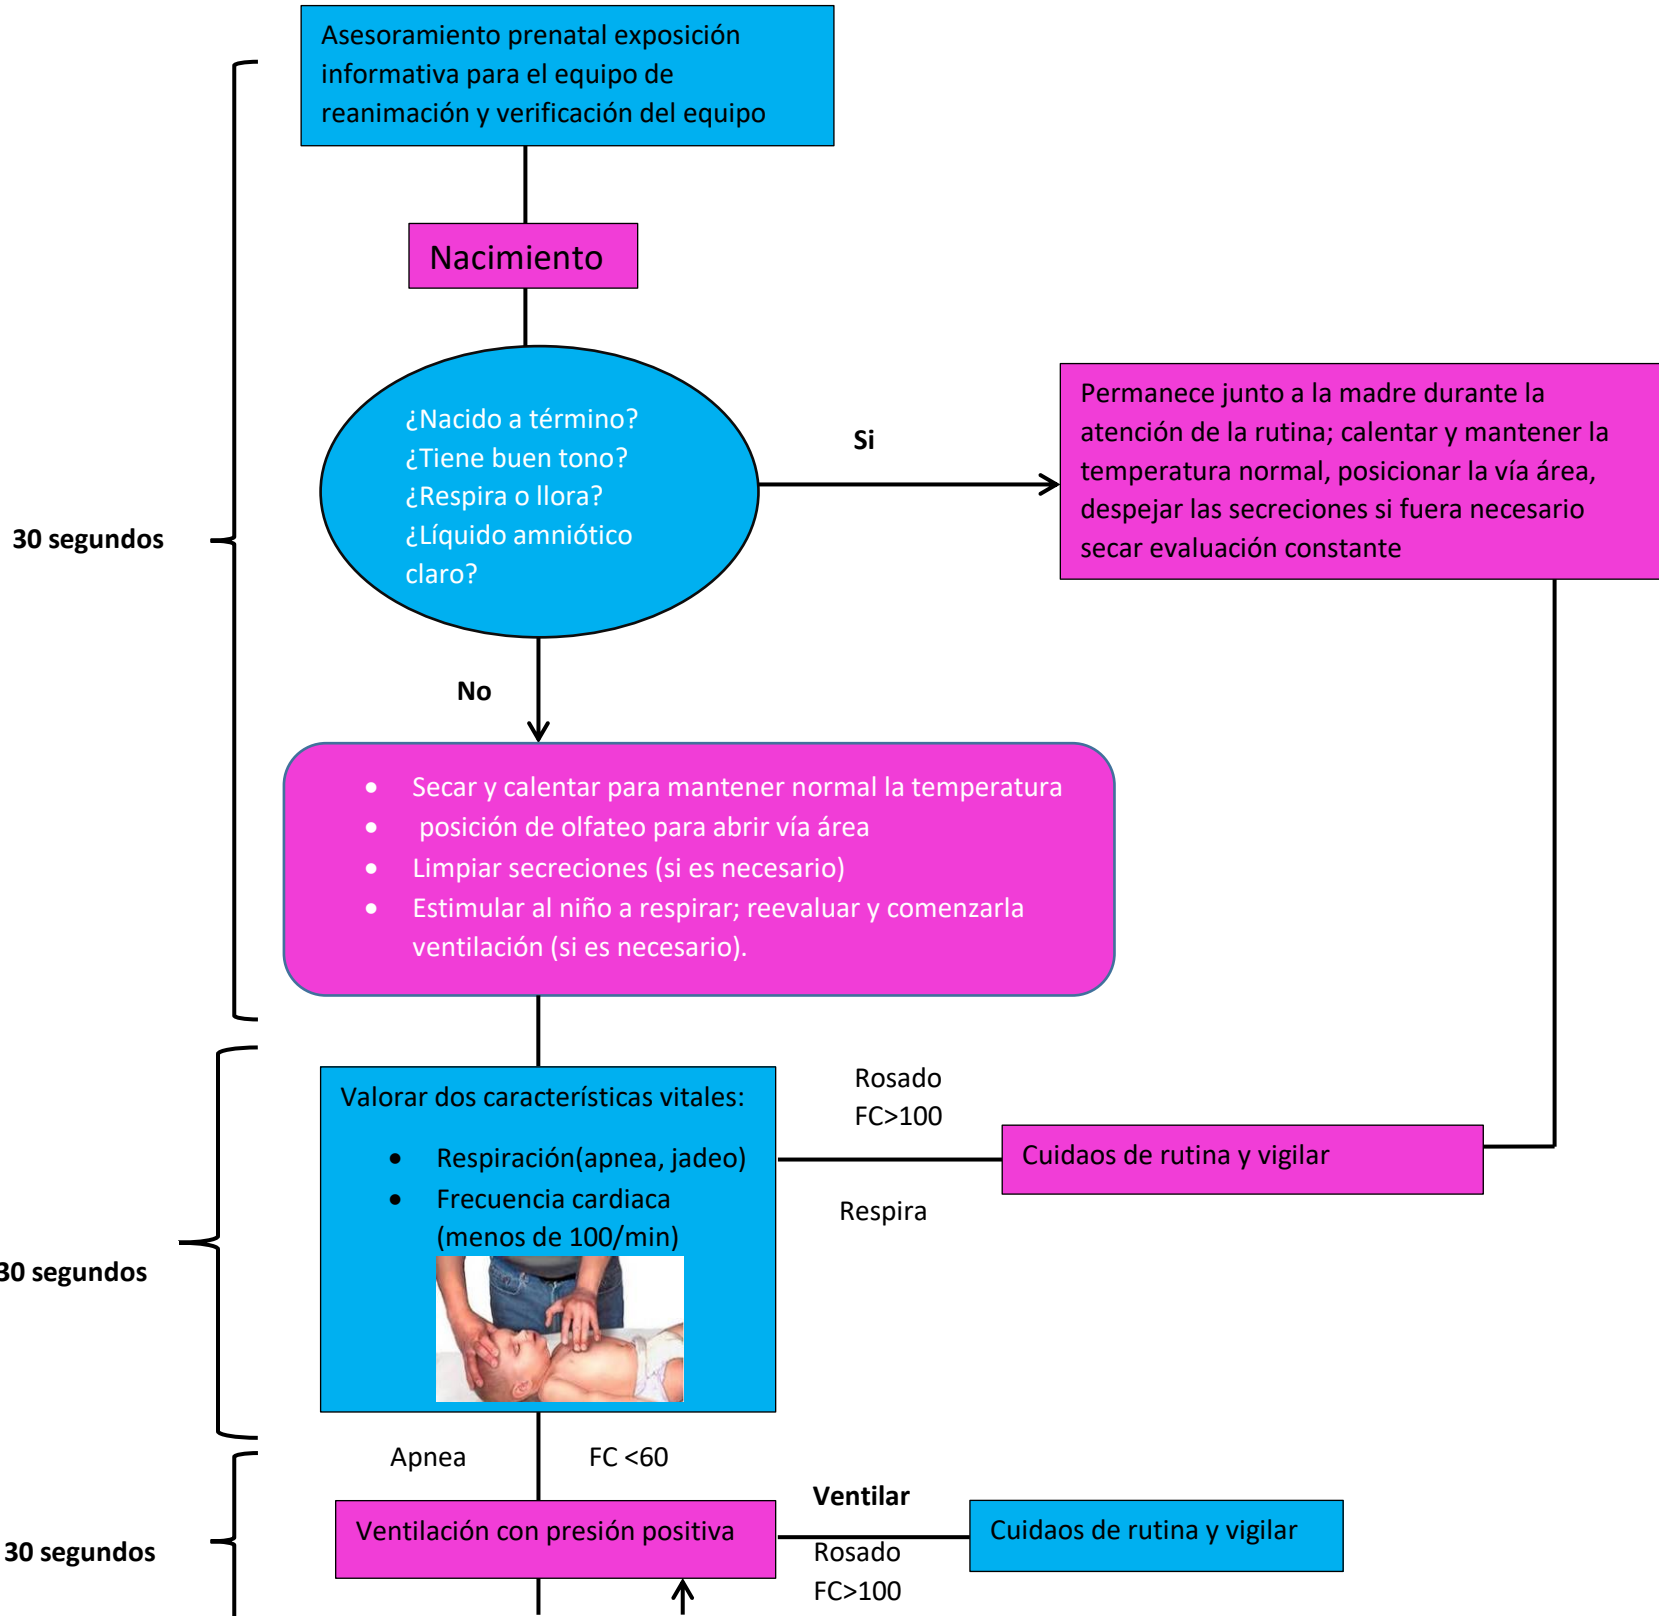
Asesoramiento prenatal exposición informativa para el equipo de reanimación y verificación del equipo

Nacimiento

¿Nacido a término?
¿Tiene buen tono?
¿Respira o llora?
¿Líquido amniótico claro?

Si

Permanece junto a la madre durante la atención de la rutina; calentar y mantener la temperatura normal, posicionar la vía área, despejar las secreciones si fuera necesario secar evaluación constante

30 segundos

No

- Secar y calentar para mantener normal la temperatura
- posición de olfateo para abrir vía área
- Limpiar secreciones (si es necesario)
- Estimular al niño a respirar; reevaluar y comenzarla ventilación (si es necesario).

Valorar dos características vitales:

- Respiración(apnea, jadeo)
- Frecuencia cardiaca (menos de 100/min)

Rosado
FC>100

Cuidaos de rutina y vigilar

Respira

30 segundos

Apnea

FC <60

Ventilar

Ventilación con presión positiva

Cuidaos de rutina y vigilar

Rosado
FC>100

30 segundos